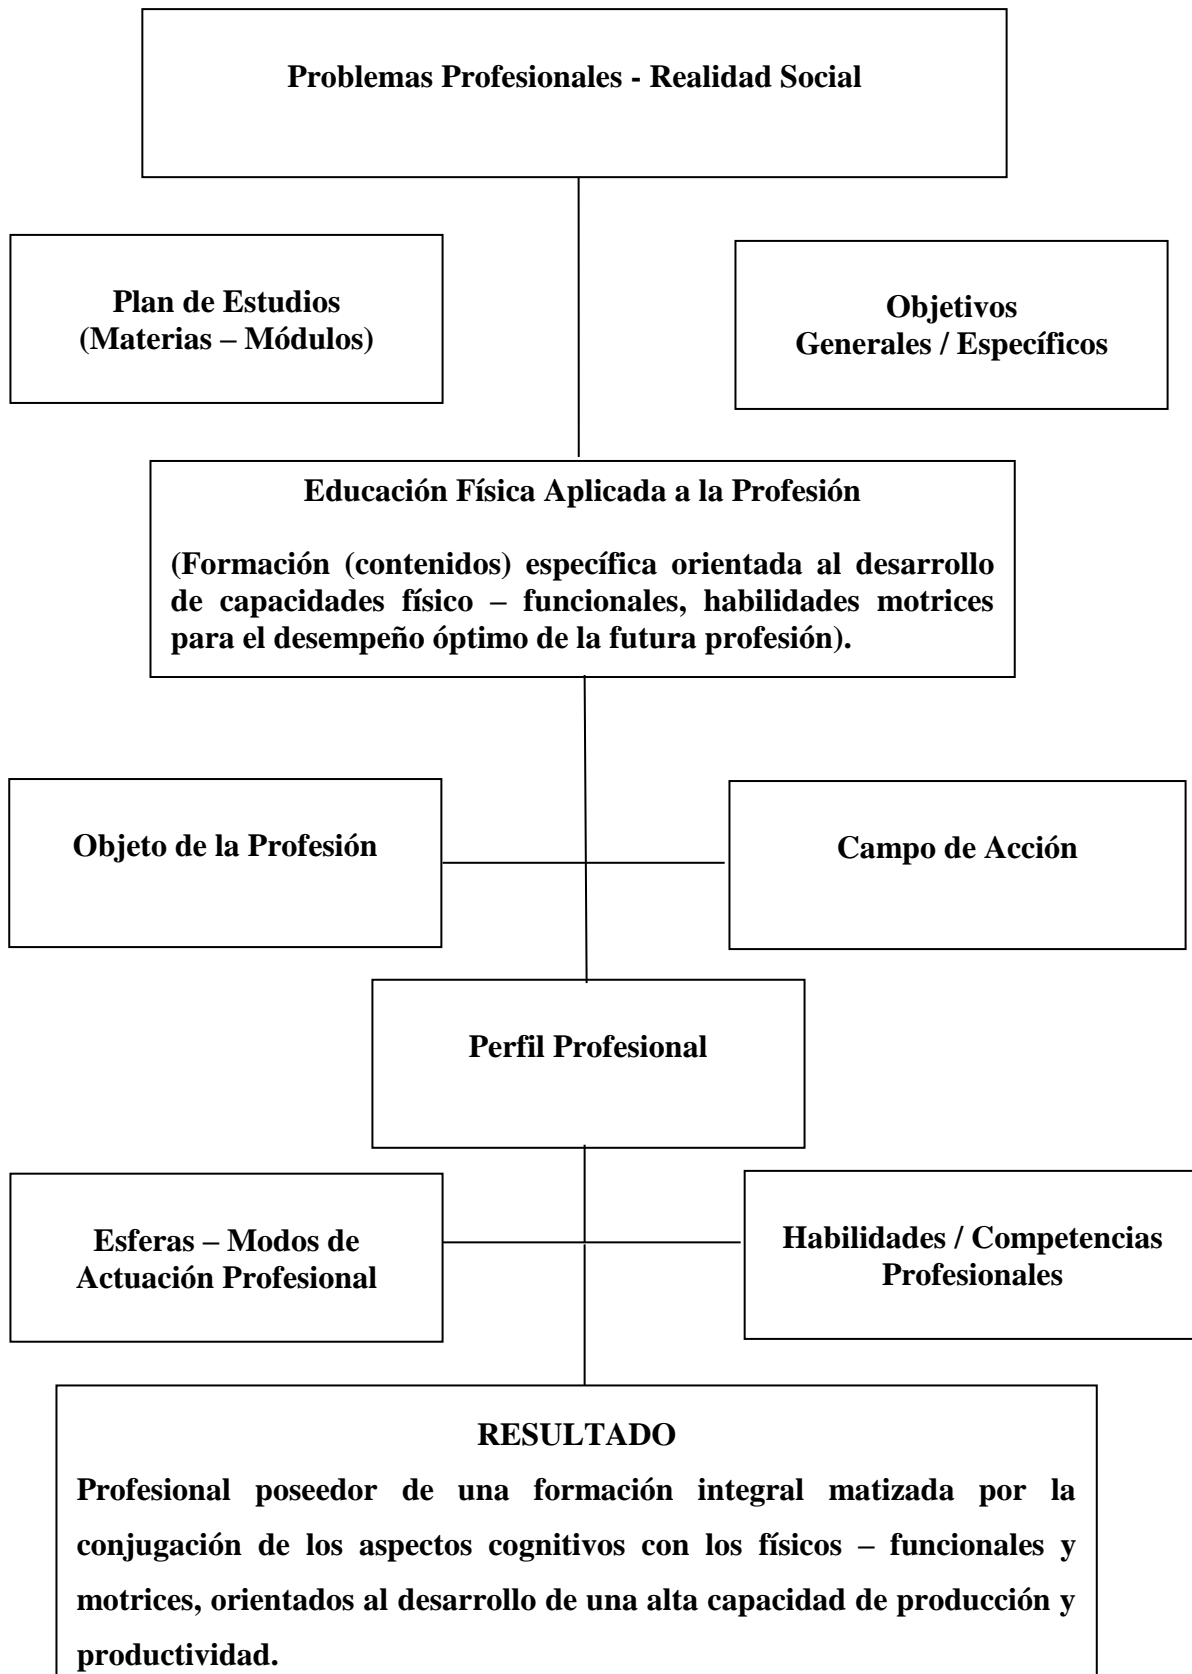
Problemas Profesionales - Realidad Social

Plan de Estudios
(Materias – Módulos)

Objetivos
Generales / Específicos

Educación Física Aplicada a la Profesión

(Formación (contenidos) específica orientada al desarrollo de capacidades físico – funcionales, habilidades motrices para el desempeño óptimo de la futura profesión).

Objeto de la Profesión

Campo de Acción

Perfil Profesional

Esferas – Modos de Actuación Profesional

Habilidades / Competencias Profesionales

RESULTADO

Profesional poseedor de una formación integral matizada por la conjugación de los aspectos cognitivos con los físicos – funcionales y motrices, orientados al desarrollo de una alta capacidad de producción y productividad.